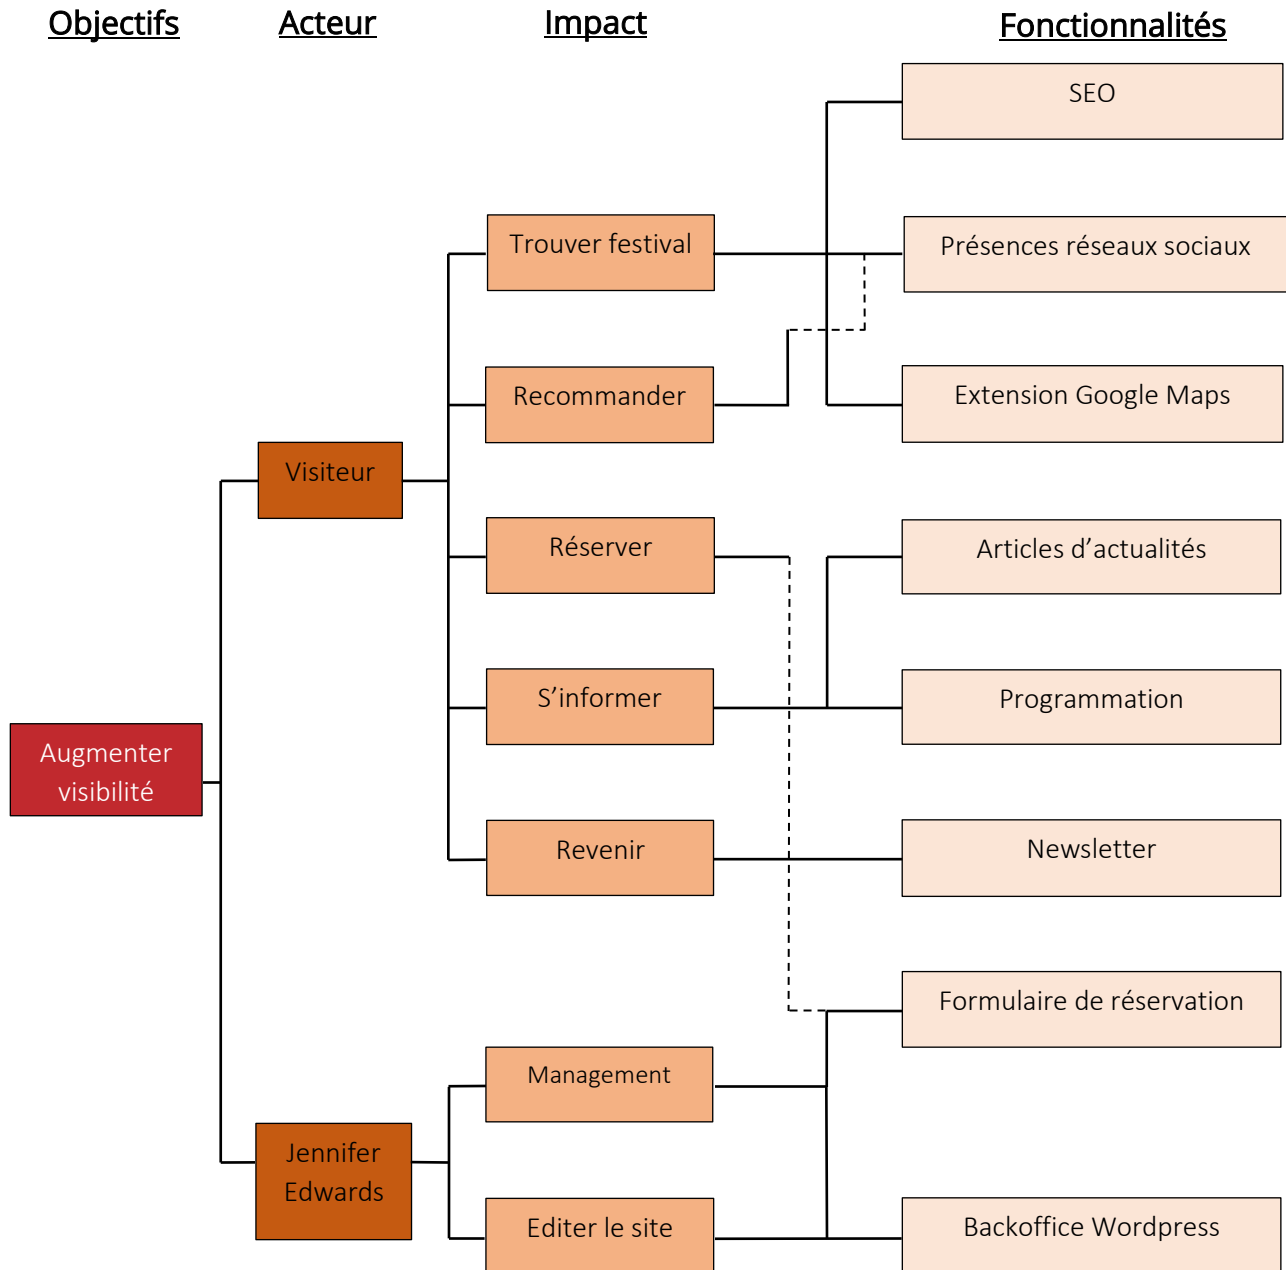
Objectifs

Acteur

Impact

Fonctionnalités

SEO

Trouver festival

Présences réseaux sociaux

Recommander

Extension Google Maps

Visiteur

Réserver

Articles d’actualités

S’informer

Programmation

Augmenter visibilité

Revenir

Newsletter

Formulaire de réservation

Management

Jennifer Edwards

Editer le site

Backoffice Wordpress